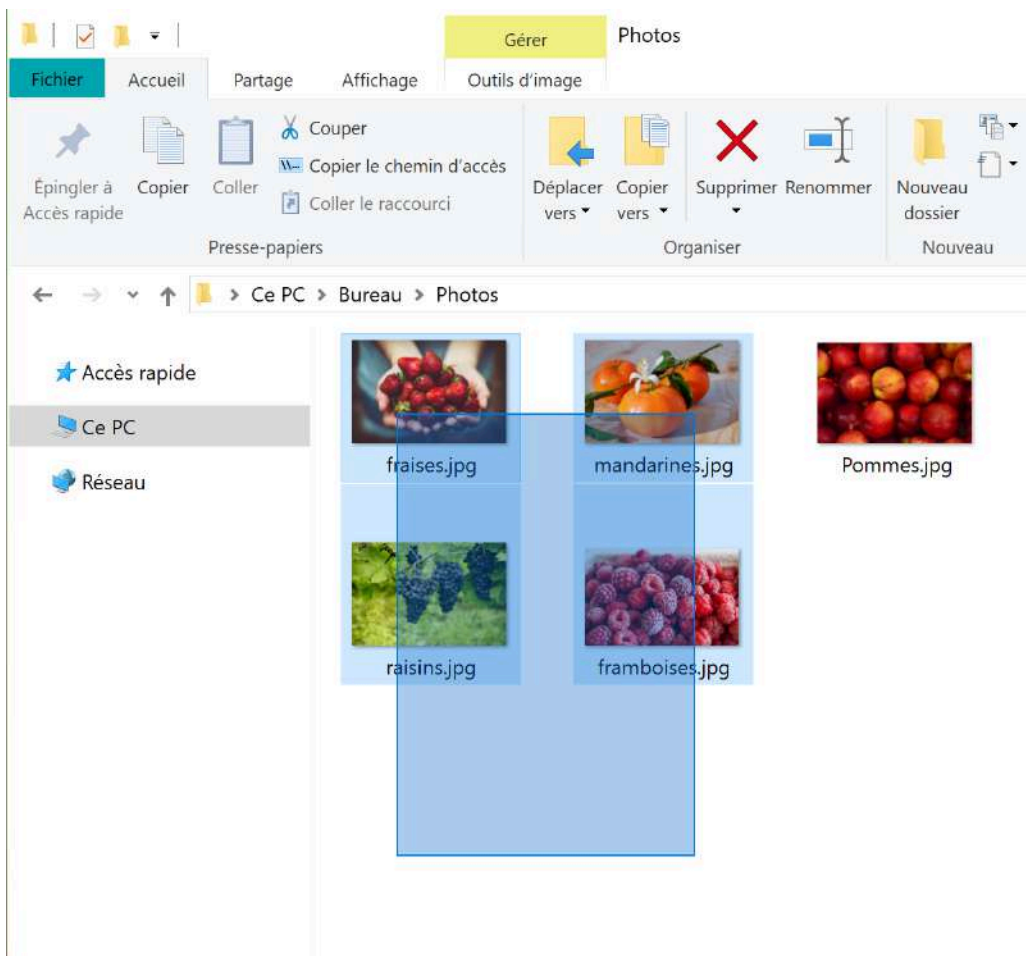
Gérer

Photos

Fichier

Accueil

Partage

Affichage

Outils d'image

Épingler à Accès rapide

Copier

Coller

Couper

Copier le chemin d'accès

Coller le raccourci

Presse-papiers

Déplacer vers

Copier vers

Supprimer

Renommer

Organiser

Nouveau dossier

Nouveau

> Ce PC > Bureau > Photos

Accès rapide

Ce PC

Réseau

fraises.jpg

mandarines.jpg

Pommes.jpg

raisins.jpg

framboises.jpg